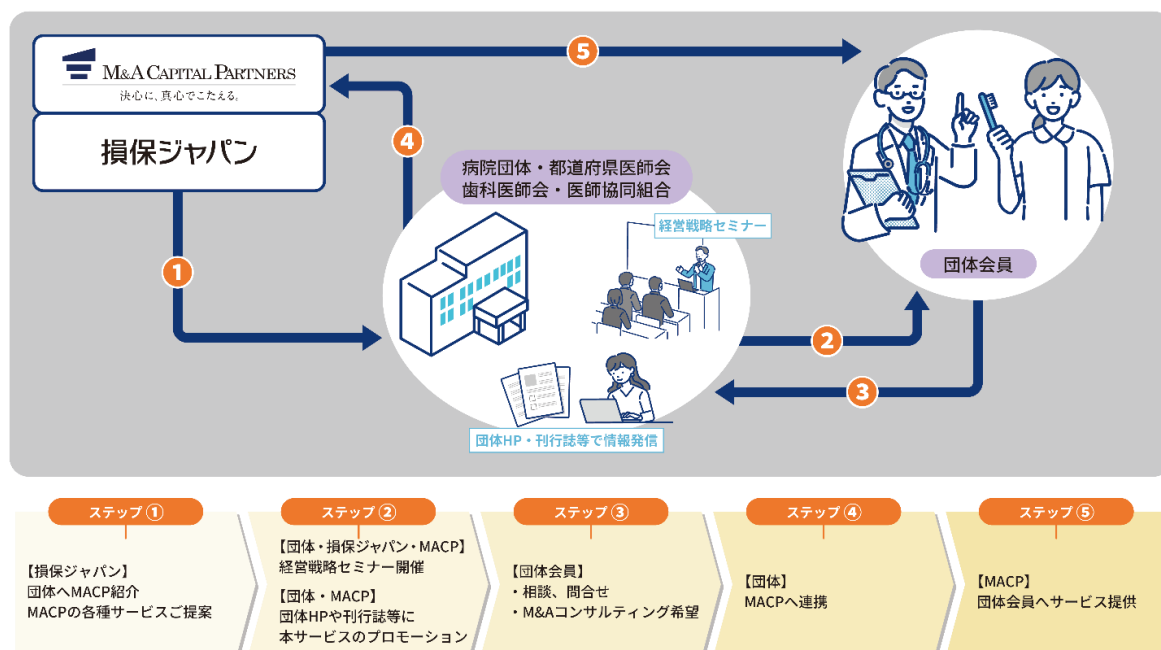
M&A CAPITAL PARTNERS
決心に、真心でこたえる。

損保ジャパン

5

4

1

病院団体・都道府県医師会
歯科医師会・医師協同組合

経営戦略セミナー

団体HP・刊行誌等で情報発信

団体会員

2

3

ステップ ①

【損保ジャパン】
団体へMACP紹介
MACPの各種サービスご提案

ステップ ②

【団体・損保ジャパン・MACP】
経営戦略セミナー開催

【団体・MACP】
団体HPや刊行誌等に
本サービスのプロモーション

ステップ ③

【団体会員】
・相談、問合せ
・M&Aコンサルティング希望

ステップ ④

【団体】
MACPへ連携

ステップ ⑤

【MACP】
団体会員へサービス提供